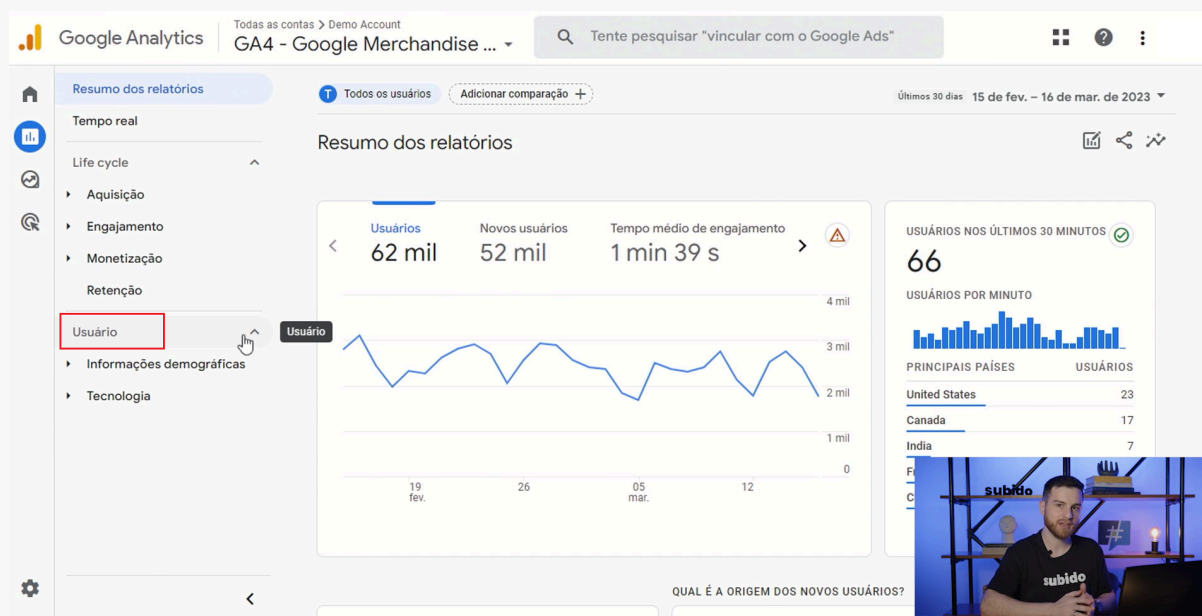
Google Analytics
Todas as contas > Demo Account
GA4 - Google Merchandise ...
Tente pesquisar "vincular com o Google Ads"

Resumo dos relatórios
Tempo real
Life cycle
Aquisição
Engajamento
Monetização
Retenção
Usuário
Usuário
Informações demográficas
Tecnologia

T Todos os usuários
Adicionar comparação +
Últimos 30 dias 15 de fev. – 16 de mar. de 2023

Resumo dos relatórios

Usuários
62 mil
Novos usuários
52 mil
Tempo médio de engajamento
1 min 39 s

4 mil
3 mil
2 mil
1 mil
0
19 fev.
26
05 mar.
12

USUÁRIOS NOS ÚLTIMOS 30 MINUTOS
66
USUÁRIOS POR MINUTO
PRINCIPAIS PAÍSES
USUÁRIOS
| United States | 23 |
| Canada | 17 |
| India | 7 |
F
C

subido
subido

QUAL É A ORIGEM DOS NOVOS USUÁRIOS?